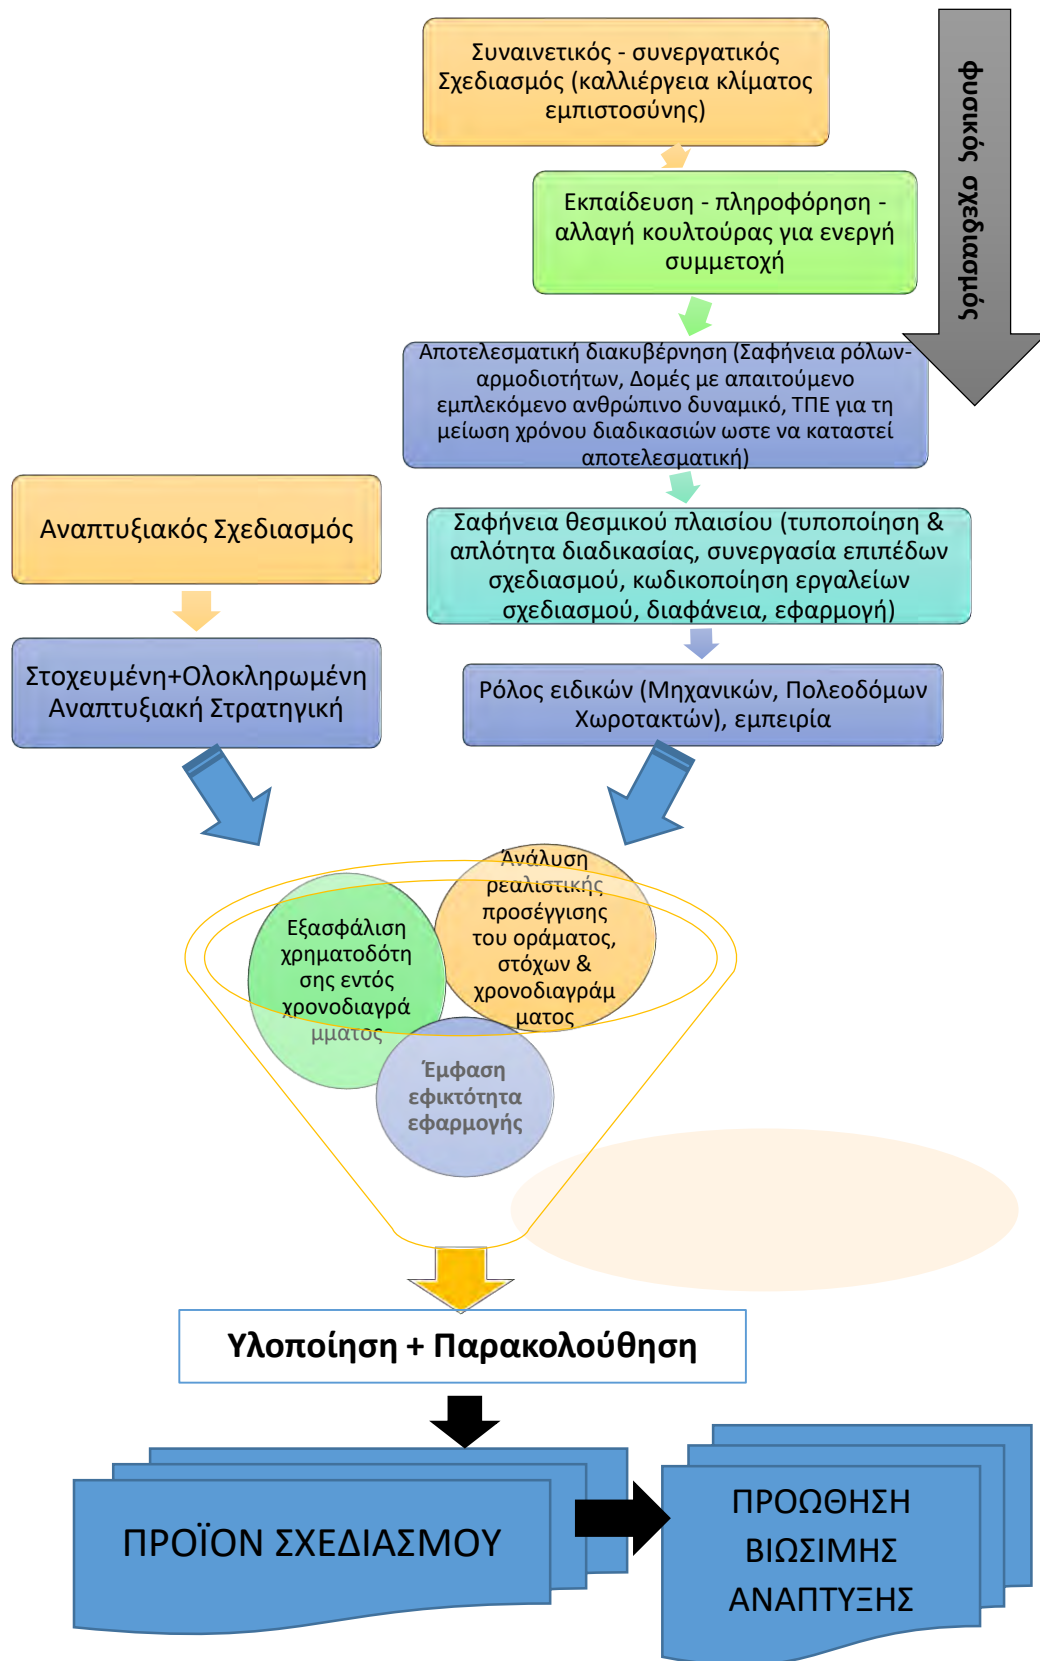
Συναινετικός - συνεργατικός Σχεδιασμός (καλλιέργεια κλίματος εμπιστοσύνης)

φυσικός σχεδιασμός

Εκπαίδευση - πληροφόρηση - αλλαγή κουλτούρας για ενεργή συμμετοχή

Αποτελεσματική διακυβέρνηση (Σαφήνεια ρόλων-αρμοδιοτήτων, Δομές με απαιτούμενο εμπλεκόμενο ανθρώπινο δυναμικό, ΤΠΕ για τη μείωση χρόνου διαδικασιών ωστε να καταστεί αποτελεσματική)

Αναπτυξιακός Σχεδιασμός

Σαφήνεια θεσμικού πλαισίου (τυποποίηση & απλότητα διαδικασίας, συνεργασία επιπέδων σχεδιασμού, κωδικοποίηση εργαλείων σχεδιασμού, διαφάνεια, εφαρμογή)

Στοχευμένη+Ολοκληρωμένη Αναπτυξιακή Στρατηγική

Ρόλος ειδικών (Μηχανικών, Πολεοδόμων Χωροτακτών), εμπειρία

Ανάλυση ρεαλιστικής προσέγγισης του οράματος, στόχων & χρονοδιαγράμματος

Εξασφάλιση χρηματοδότησης εντός χρονοδιαγράμματος

Έμφαση εφικτότητα εφαρμογής

Υλοποίηση + Παρακολούθηση

ΠΡΟΪΟΝ ΣΧΕΔΙΑΣΜΟΥ

ΠΡΟΩΘΗΣΗ ΒΙΩΣΙΜΗΣ ΑΝΑΠΤΥΞΗΣ